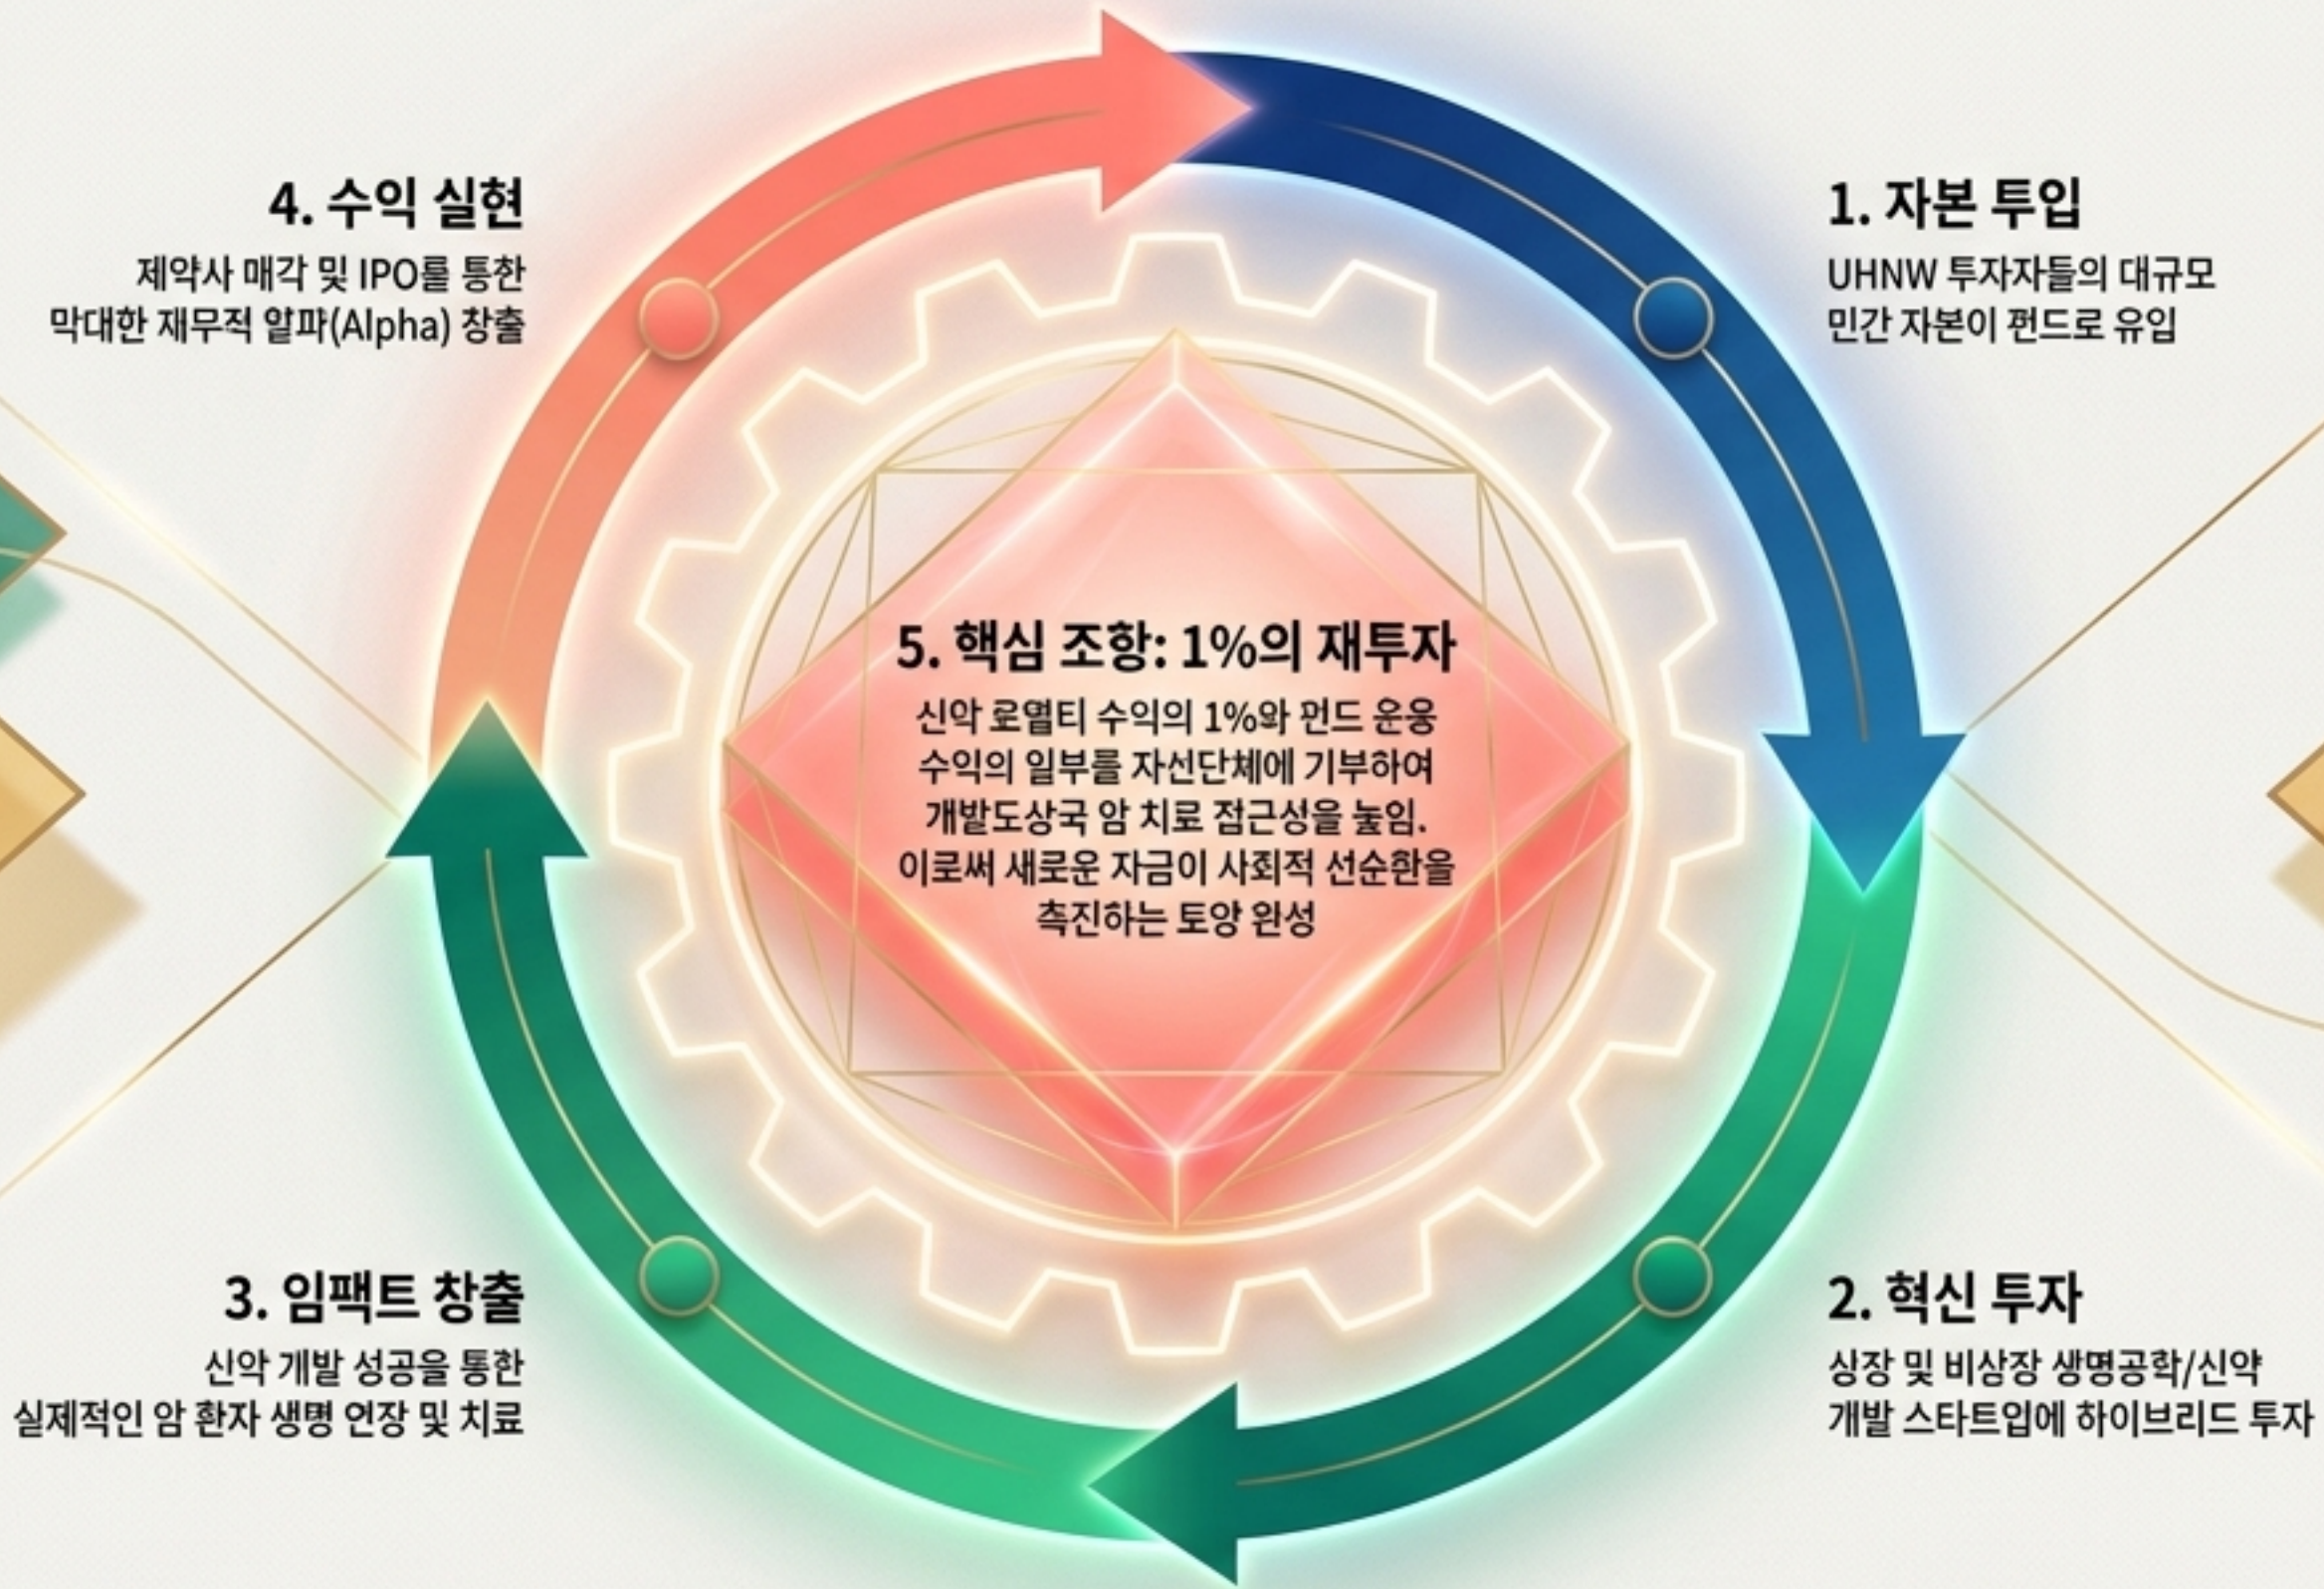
4. 수익 실현

제약사 매각 및 IPO를 통한 막대한 재무적 알파(Alpha) 창출

1. 자본 투입

UHNW 투자자들의 대규모 민간 자본이 펀드로 유입

5. 핵심 조항: 1%의 재투자

신약 로열티 수익의 1%와 펀드 운용 수익의 일부를 자선단체에 기부하여 개발도상국 암 치료 접근성을 높임. 이로써 새로운 자금이 사회적 선순환을 촉진하는 토양 완성

3. 임팩트 창출

신약 개발 성공을 통한 실제적인 암 환자 생명 연장 및 치료

2. 혁신 투자

상장 및 비상장 생명공학/신약 개발 스타트업에 하이브리드 투자